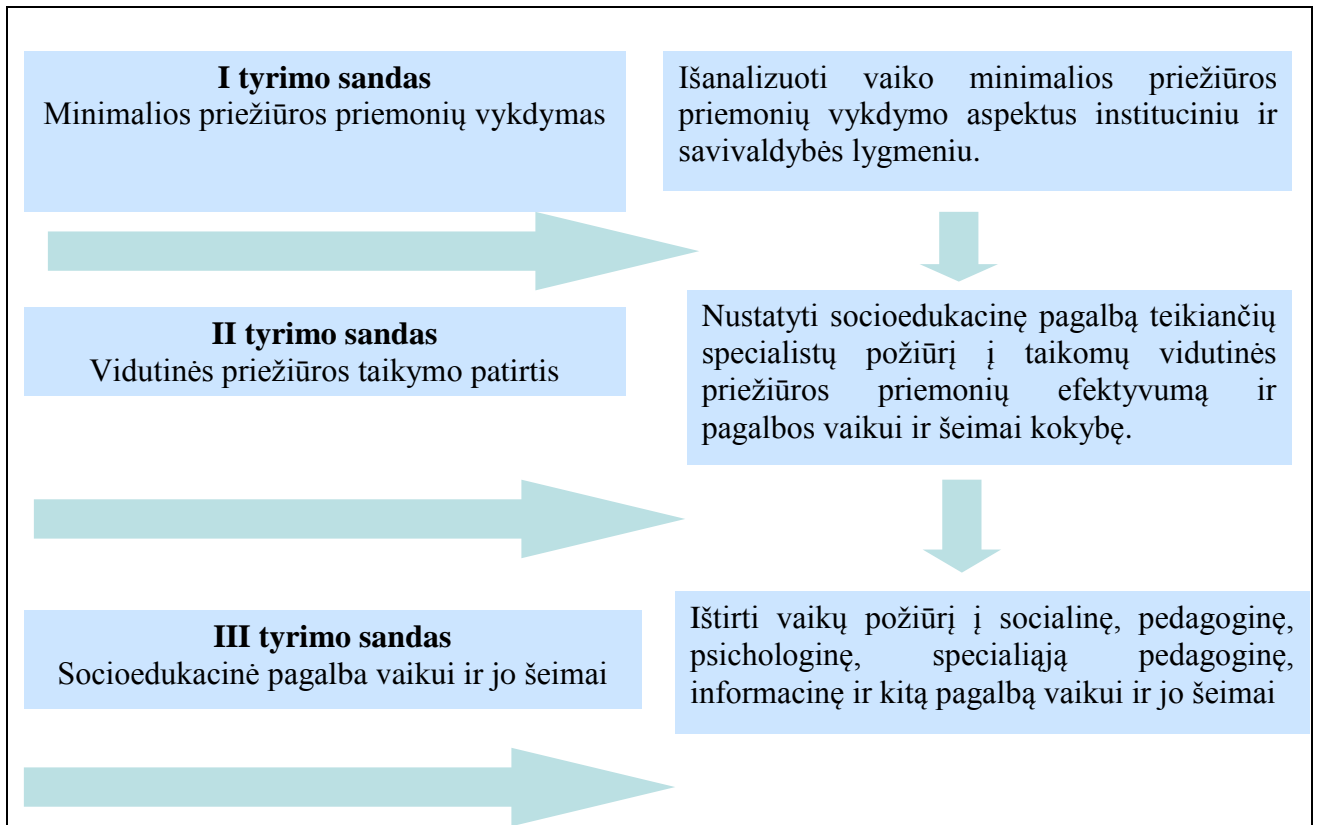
**I tyrimo sandas**
Minimalios priežiūros priemonių vykdymas

Išanalizuoti vaiko minimalios priežiūros priemonių vykdymo aspektus instituciniu ir savivaldybės lygmeniu.

**II tyrimo sandas**
Vidutinės priežiūros taikymo patirtis

Nustatyti socioedukacinę pagalbą teikiančių specialistų požiūrį į taikomų vidutinės priežiūros priemonių efektyvumą ir pagalbos vaikui ir šeimai kokybę.

**III tyrimo sandas**
Socioedukacinė pagalba vaikui ir jo šeimai

Ištirti vaikų požiūrį į socialinę, pedagoginę, psichologinę, specialiąją pedagoginę, informacinę ir kitą pagalbą vaikui ir jo šeimai